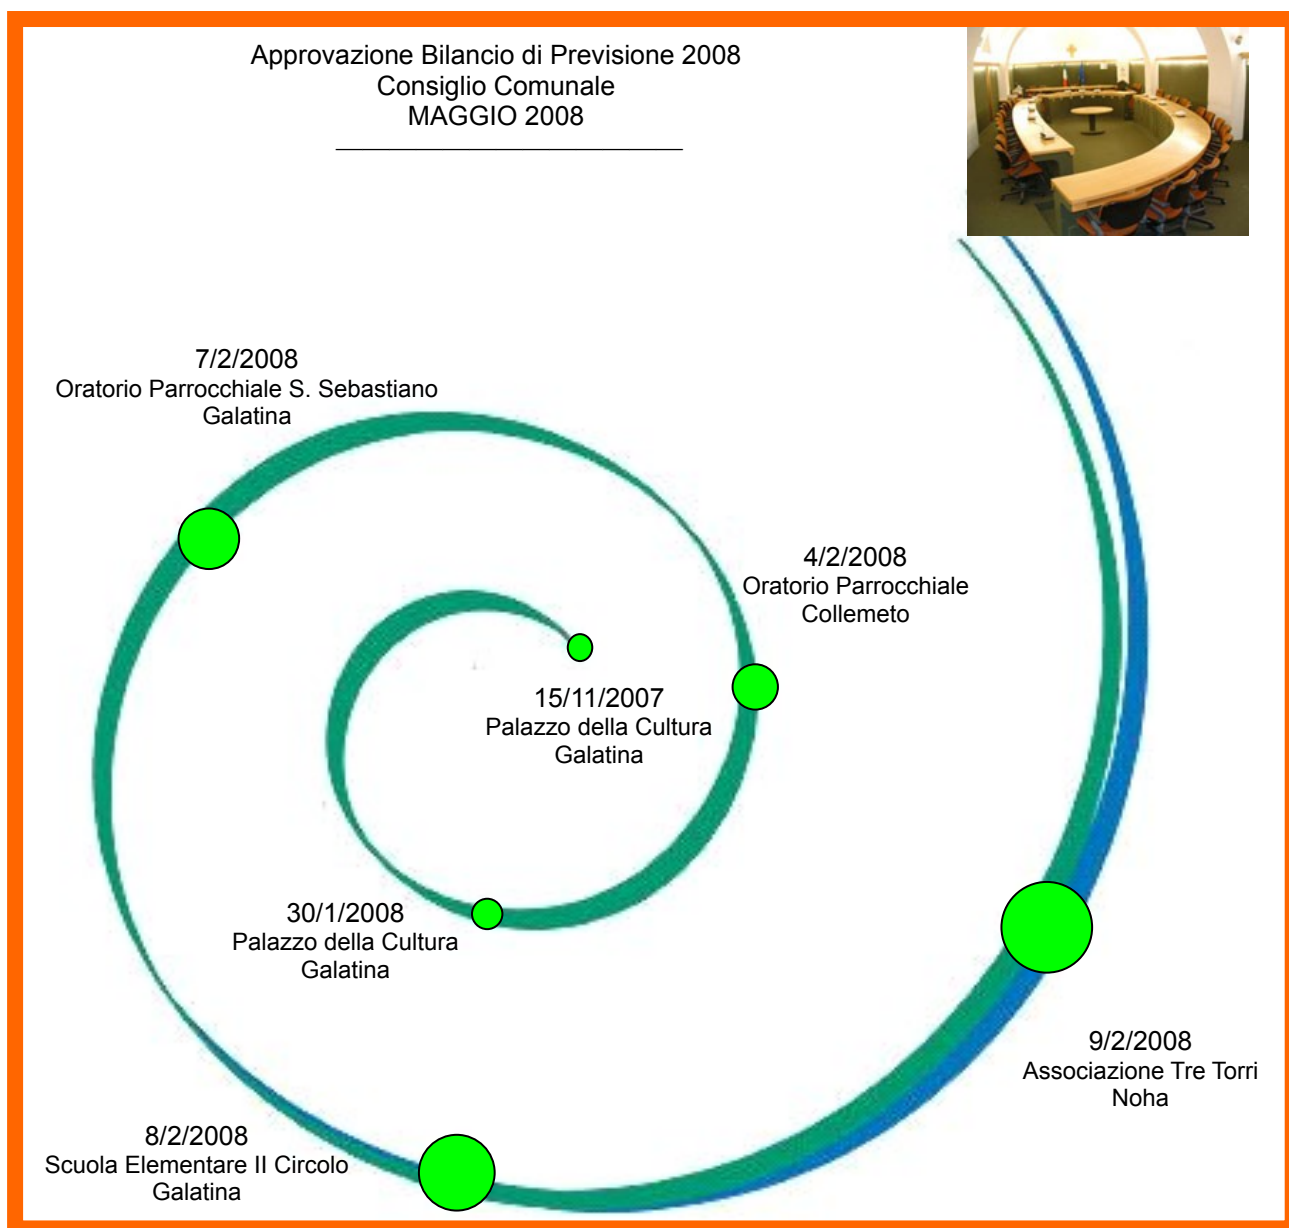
Approvazione Bilancio di Previsione 2008
Consiglio Comunale
MAGGIO 2008

7/2/2008
Oratorio Parrocchiale S. Sebastiano
Galatina

4/2/2008
Oratorio Parrocchiale
Collemeto

15/11/2007
Palazzo della Cultura
Galatina

30/1/2008
Palazzo della Cultura
Galatina

9/2/2008
Associazione Tre Torri
Noha

8/2/2008
Scuola Elementare II Circolo
Galatina